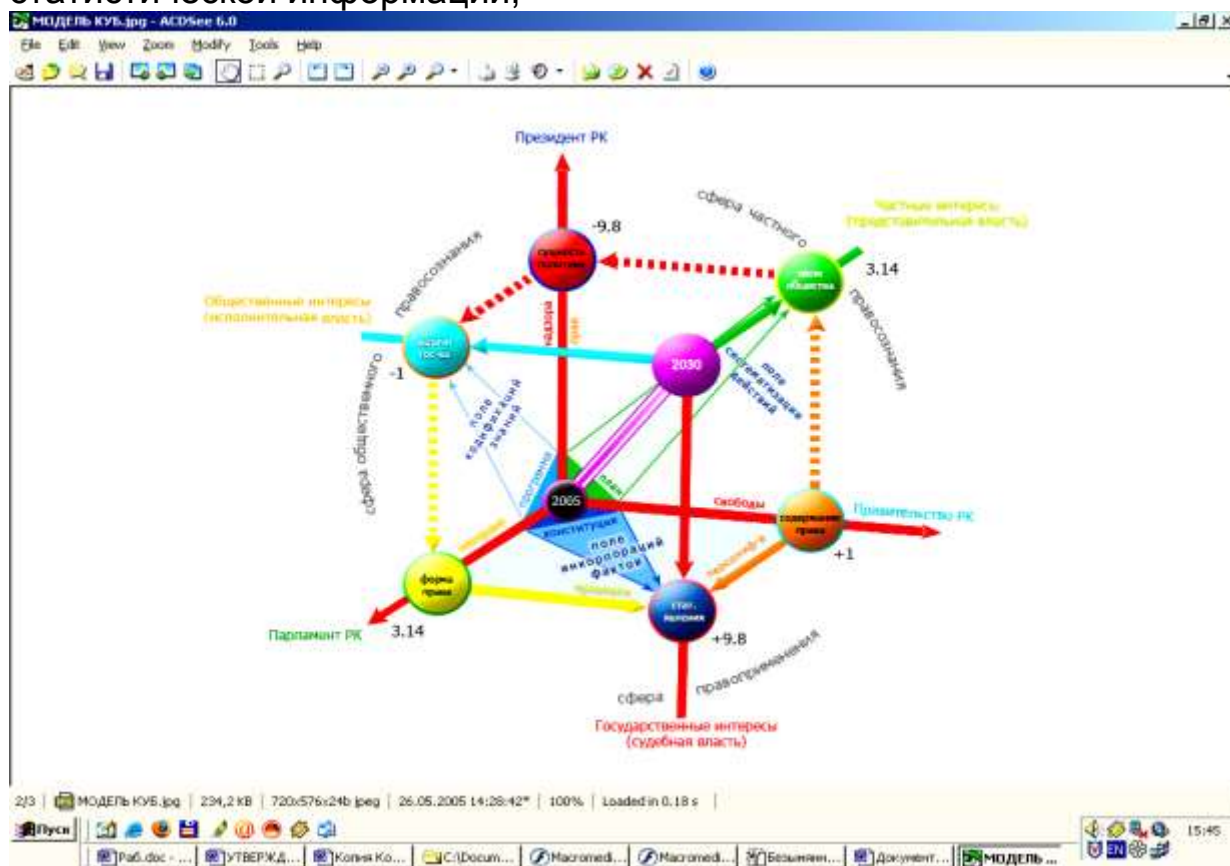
статистической информации,

МОДЕЛЬ КУБ.jpg - ACDSee 6.0

File Edit View Zoom Modify Tools Help

Президент РК

сфера частного

Частные интересы (представительная власть)

-9.8

сущность политики

3.14

цели общества

правосознания

правосознания

Общественные интересы (исполнительная власть)

задачи гос-ва

2030

-1

поле систематизации действий

поле кодификации знаний

сфера общественного

2005

свободы

Правительство РК

содержание права

конституция

поле инкорпораций фактов

+1

формы права

стат. наблюд.

Парламент РК

3.14

+9.8

сфера

правоприменения

Государственные интересы (судебная власть)

2/3 | МОДЕЛЬ КУБ.jpg | 234,2 KB | 720x576x24b jpeg | 26.05.2005 14:28:42* | 100% | Loaded in 0.18 s |

Пуск

Раб.doc - ... | УТВЕРЖД... | Копия Ко... | C:\Docum... | Macromedi... | Macromedi... | Безымянн... | Документ... | МОДЕЛЬ ...

EN

15:45